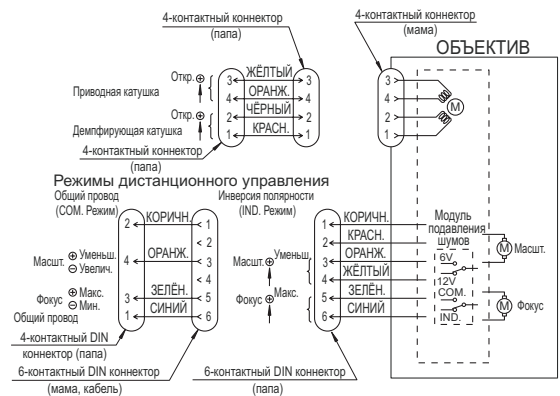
4-контактный коннектор (папа)

4-контактный коннектор (мама)

ОБЪЕКТИВ

Откр. ⊕

Приводная катушка

Откр. ⊕

Демпфирующая катушка

3 ЖЁЛТЫЙ 3
4 ОРАНЖ. 4
2 ЧЁРНЫЙ 2
1 КРАСН. 1

4-контактный коннектор (папа)

3
4
2
1

M

Режимы дистанционного управления

Общий провод (COM. Режим)

Инверсия полярности (IND. Режим)

2 КОРИЧН. 1
< 2
4 ОРАНЖ. 3
< 4
3 ЗЕЛЁН. 5
1 СИНИЙ 6

Масшт. ⊕ Уменьш. ⊖ Увелич.

Фокус ⊕ Макс. ⊖ Мин.

Общий провод

4-контактный DIN коннектор (папа)

6-контактный DIN коннектор (мама, кабель)

1 КОРИЧН.
2 КРАСН.
3 ОРАНЖ.
4 ЖЁЛТЫЙ
5 ЗЕЛЁН.
6 СИНИЙ

Масшт. ⊕ Уменьш.

Фокус ⊕ Макс.

6-контактный DIN коннектор (папа)

Модуль подавления шумов

6V

12V

COM.

IND.

M Масшт.

M Фокус